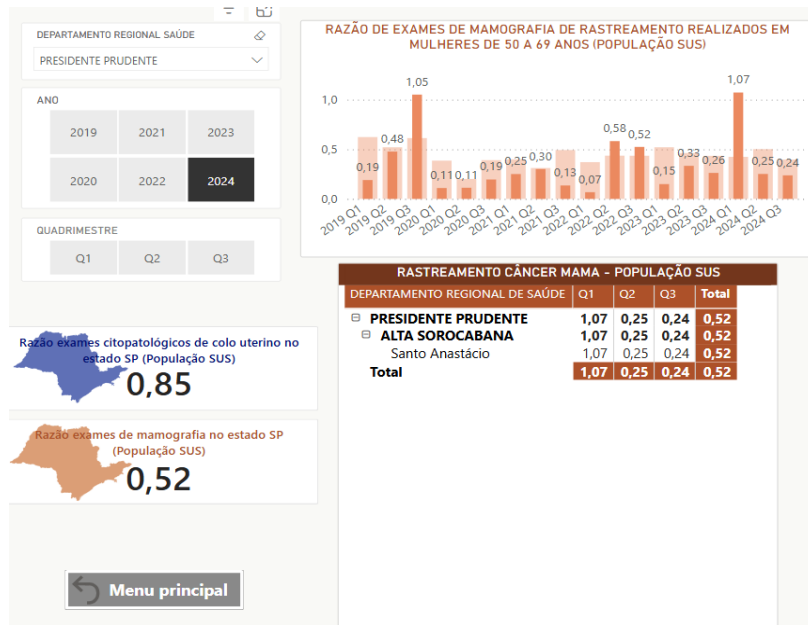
DEPARTAMENTO REGIONAL SAÚDE
PRESIDENTE PRUDENTE

ANO
2019 2021 2023
2020 2022 2024

QUADRIMESTRE
Q1 Q2 Q3

RAZÃO DE EXAMES DE MAMOGRAFIA DE RASTREAMENTO REALIZADOS EM MULHERES DE 50 A 69 ANOS (POPULAÇÃO SUS)

1,0
0,5
0,0

0,19 0,48 1,05 0,11 0,11 0,19 0,25 0,30 0,13 0,07 0,58 0,52 0,15 0,33 0,26 1,07 0,25 0,24

2019 Q1 2019 Q2 2019 Q3 2020 Q1 2020 Q2 2020 Q3 2021 Q1 2021 Q2 2021 Q3 2022 Q1 2022 Q2 2022 Q3 2023 Q1 2023 Q2 2023 Q3 2024 Q1 2024 Q2 2024 Q3

RASTREAMENTO CÂNCER MAMA - POPULAÇÃO SUS

| DEPARTAMENTO REGIONAL DE SAÚDE | Q1 | Q2 | Q3 | Total |
|---|---|---|---|---|
| ⊟ PRESIDENTE PRUDENTE | 1,07 | 0,25 | 0,24 | 0,52 |
| ⊟ ALTA SOROCABANA | 1,07 | 0,25 | 0,24 | 0,52 |
| Santo Anastácio | 1,07 | 0,25 | 0,24 | 0,52 |
| Total | 1,07 | 0,25 | 0,24 | 0,52 |

Razão exames citopatológicos de colo uterino no estado SP (População SUS)
0,85

Razão exames de mamografia no estado SP (População SUS)
0,52

Menu principal